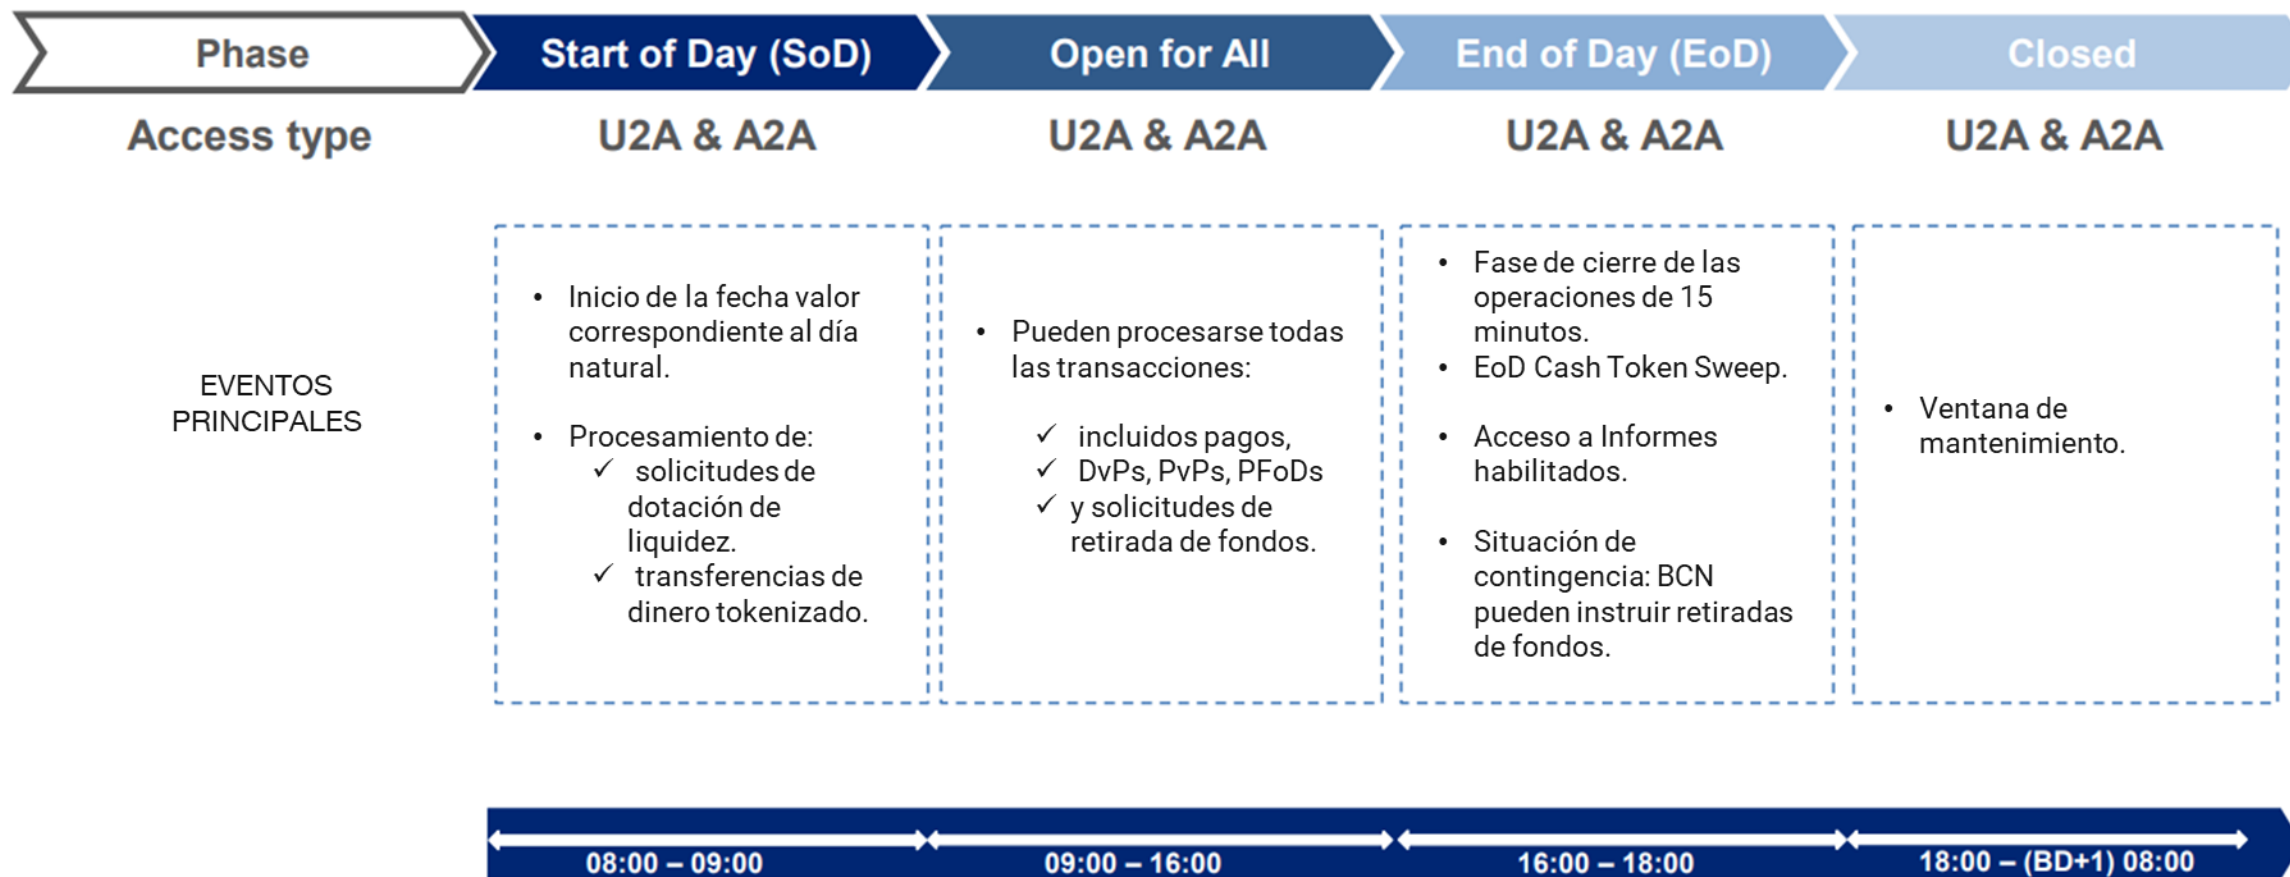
Phase

Start of Day (SoD)

Open for All

End of Day (EoD)

Closed

Access type

U2A & A2A

U2A & A2A

U2A & A2A

U2A & A2A

EVENTOS PRINCIPALES

- Inicio de la fecha valor correspondiente al día natural.
- Procesamiento de:
  ✓ solicitudes de dotación de liquidez.
  ✓ transferencias de dinero tokenizado.

- Pueden procesarse todas las transacciones:
  ✓ incluidos pagos,
  ✓ DvPs, PvPs, PFoDs
  ✓ y solicitudes de retirada de fondos.

- Fase de cierre de las operaciones de 15 minutos.
- EoD Cash Token Sweep.
- Acceso a Informes habilitados.
- Situación de contingencia: BCN pueden instruir retiradas de fondos.

- Ventana de mantenimiento.

08:00 – 09:00

09:00 – 16:00

16:00 – 18:00

18:00 – (BD+1) 08:00